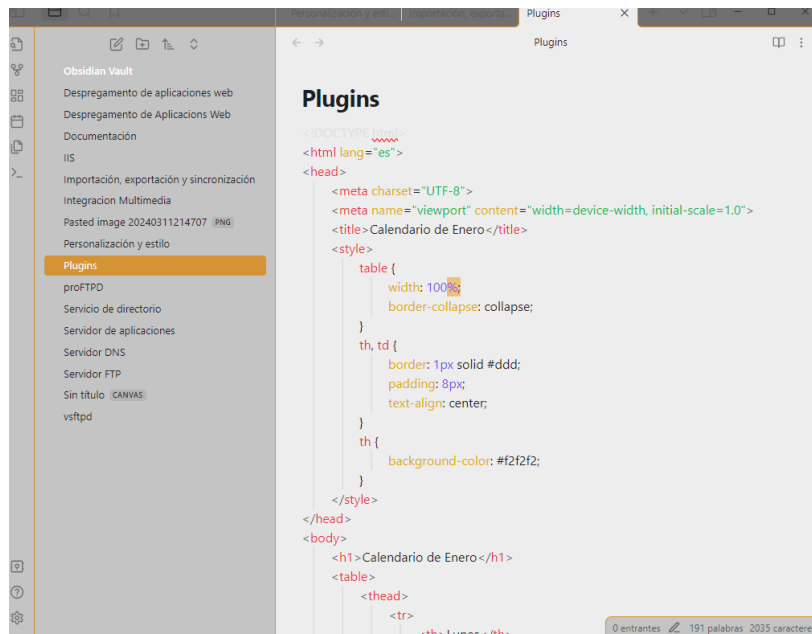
Personalización y esti... | Importación, exporta... | Plugins

Obsidian Vault
Despregamento de aplicaciones web
Despregamento de Aplicacions Web
Documentación
IIS
Importación, exportación y sincronización
Integracion Multimedia
Pasted image 20240311214707 PNG
Personalización y estilo
Plugins
proFTPD
Servicio de directorio
Servidor de aplicaciones
Servidor DNS
Servidor FTP
Sin título CANVAS
vsftpd

Plugins

Plugins

<!DOCTYPE html>
<html lang="es">
<head>
<meta charset="UTF-8">
<meta name="viewport" content="width=device-width, initial-scale=1.0">
<title>Calendario de Enero</title>
<style>
table {
width: 100%;
border-collapse: collapse;
}
th, td {
border: 1px solid #ddd;
padding: 8px;
text-align: center;
}
th {
background-color: #f2f2f2;
}
</style>
</head>
<body>
<h1>Calendario de Enero</h1>
<table>
<thead>
<tr>
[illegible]

0 entrantes 191 palabras 2035 caractere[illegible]